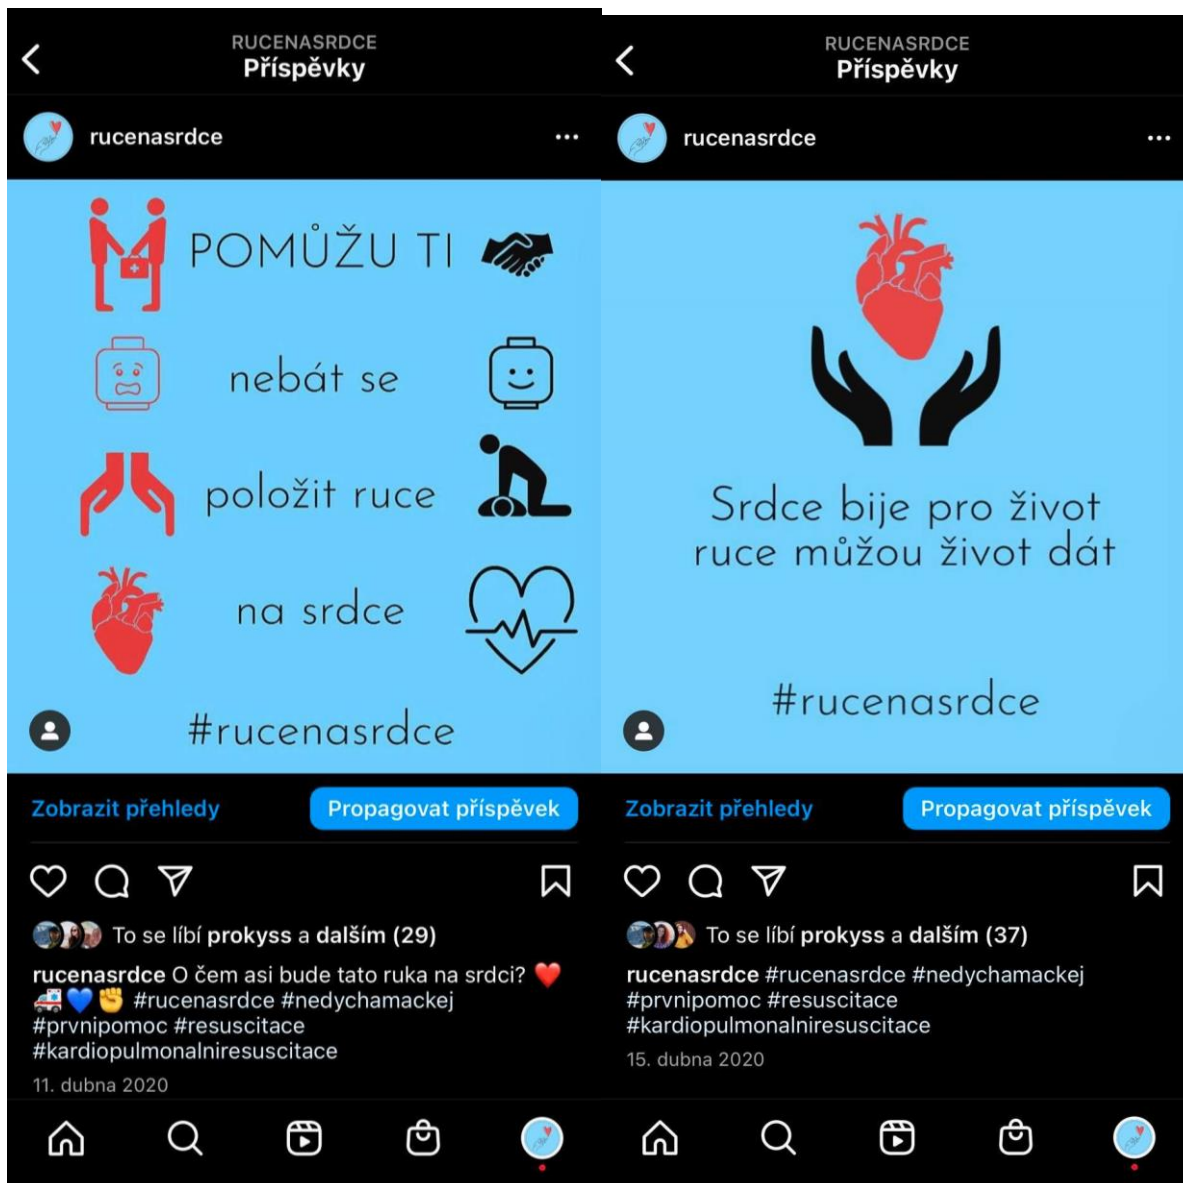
RUCENASRDCE
Příspěvky

rucenasrdce

POMŮŽU TI

nebát se

položit ruce

na srdce

#rucenasrdce

Zobrazit přehledy

Propagovat příspěvek

To se líbí prokyss a dalším (29)

rucenasrdce O čem asi bude tato ruka na srdci? ❤️🚑💙✊ #rucenasrdce #nedychamackej #prvnipomoc #resuscitace #kardiopulmonalniresuscitace

11. dubna 2020

RUCENASRDCE
Příspěvky

rucenasrdce

Srdce bije pro život
ruce můžou život dát

#rucenasrdce

Zobrazit přehledy

Propagovat příspěvek

To se líbí prokyss a dalším (37)

rucenasrdce #rucenasrdce #nedychamackej #prvnipomoc #resuscitace #kardiopulmonalniresuscitace

15. dubna 2020